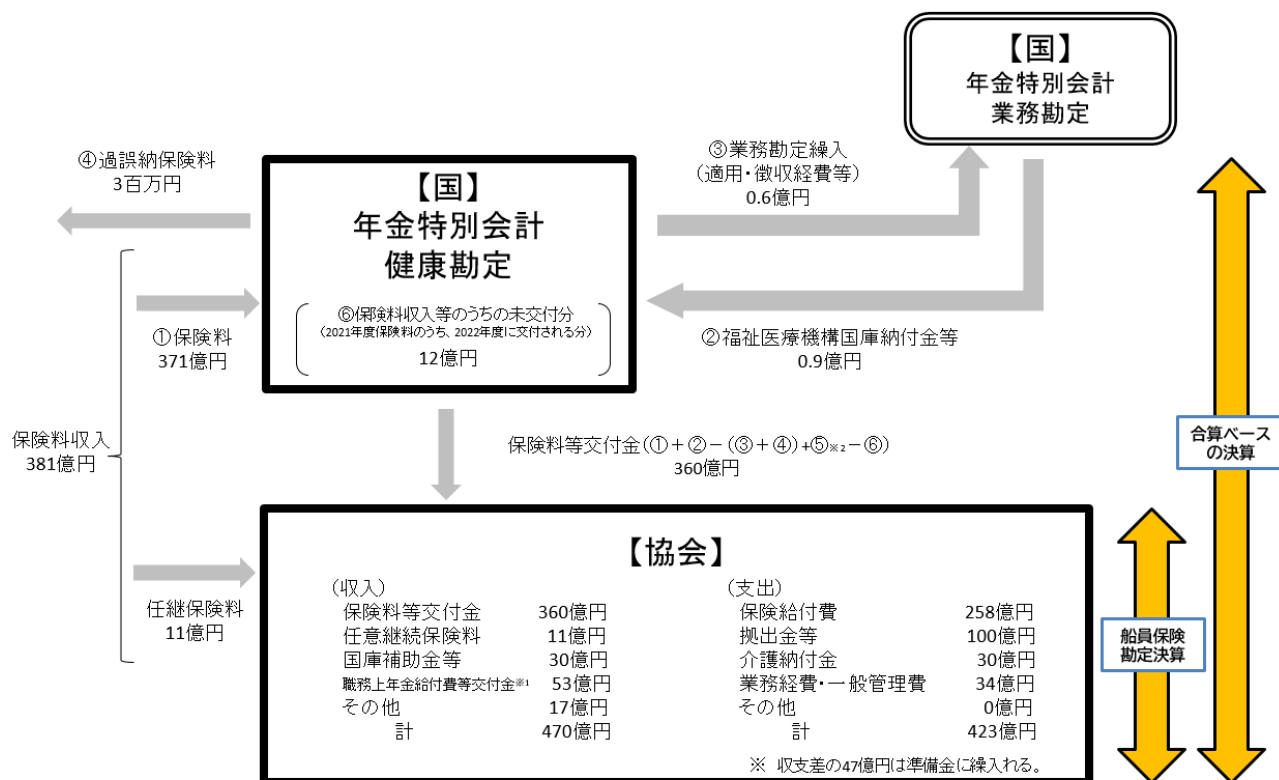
【国】
年金特別会計
業務勘定

④過誤納保険料
3百万円

【国】
年金特別会計
健康勘定

⑥保険料収入等のうちの未交付分
（2021年度保険料のうち、2022年度に交付される分）
12億円

③業務勘定繰入
（適用・徴収経費等）
0.6億円

②福祉医療機構国庫納付金等
0.9億円

①保険料
371億円

保険料収入
381億円

保険料等交付金（①＋②－（③＋④）＋⑤※2－⑥）
360億円

合算ベースの決算

任継保険料
11億円

【協会】

（収入）
保険料等交付金 360億円
任意継続保険料 11億円
国庫補助金等 30億円
職務上年金給付費等交付金※1 53億円
その他 17億円
計 470億円

（支出）
保険給付費 258億円
拠出金等 100億円
介護納付金 30億円
業務経費・一般管理費 34億円
その他 0億円
計 423億円

※ 収支差の47億円は準備金に繰入れる。

船員保険勘定決算